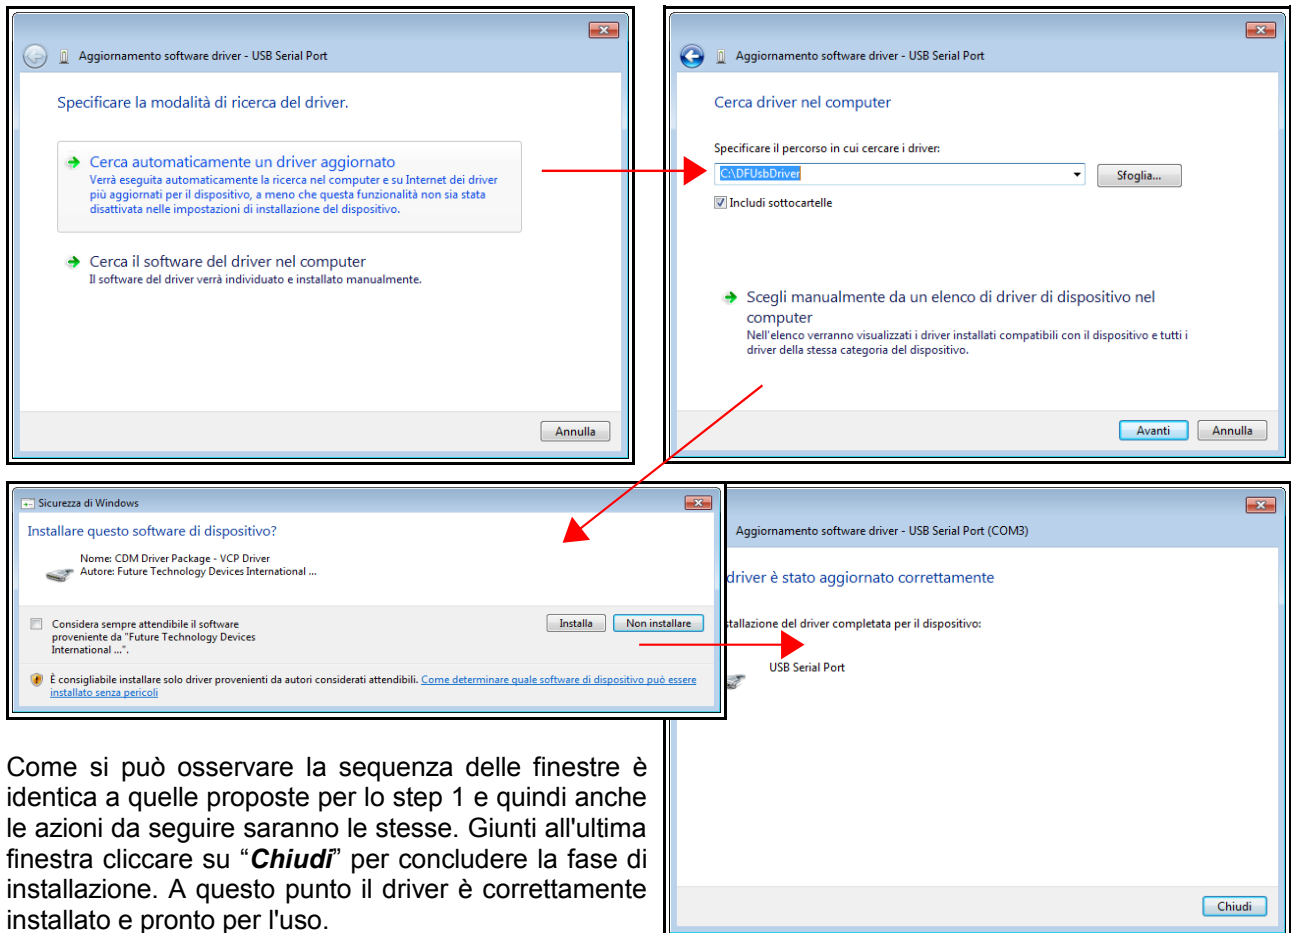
Aggiornamento software driver - USB Serial Port

Specificare la modalità di ricerca del driver.

Cerca automaticamente un driver aggiornato
Verrà eseguita automaticamente la ricerca nel computer e su Internet dei driver più aggiornati per il dispositivo, a meno che questa funzionalità non sia stata disattivata nelle impostazioni di installazione del dispositivo.

Cerca il software del driver nel computer
Il software del driver verrà individuato e installato manualmente.

Annulla

Aggiornamento software driver - USB Serial Port

Cerca driver nel computer

Specificare il percorso in cui cercare i driver:

C:\DFUsbDriver

Sfoglia...

Includi sottocartelle

Scegli manualmente da un elenco di driver di dispositivo nel computer
Nell'elenco verranno visualizzati i driver installati compatibili con il dispositivo e tutti i driver della stessa categoria del dispositivo.

Avanti Annulla

Sicurezza di Windows

Installare questo software di dispositivo?

Nome: CDM Driver Package - VCP Driver
Autore: Future Technology Devices International ...

Considera sempre attendibile il software proveniente da "Future Technology Devices International ...".

Installa Non installare

È consigliabile installare solo driver provenienti da autori considerati attendibili. Come determinare quale software di dispositivo può essere installato senza pericoli

Aggiornamento software driver - USB Serial Port (COM3)

driver è stato aggiornato correttamente

stallazione del driver completata per il dispositivo:

USB Serial Port

Chiudi

Come si può osservare la sequenza delle finestre è identica a quelle proposte per lo step 1 e quindi anche le azioni da seguire saranno le stesse. Giunti all'ultima finestra cliccare su "**Chiudi**" per concludere la fase di installazione. A questo punto il driver è correttamente installato e pronto per l'uso.